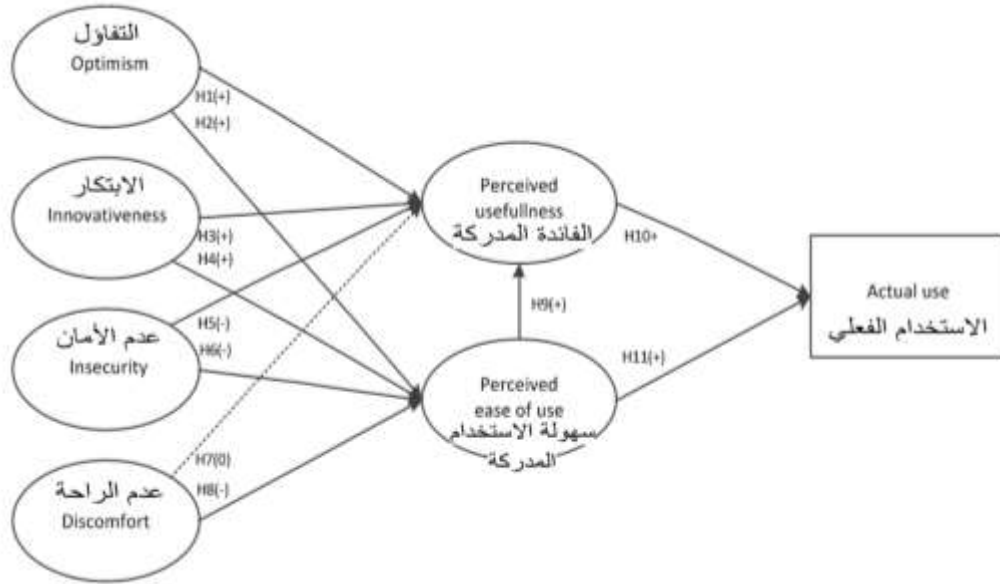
التفاؤل
Optimism

H1(+)
H2(+)

الابتكار
Innovativeness

H3(+)
H4(+)

عدم الأمان
Insecurity

H5(-)
H6(-)

عدم الراحة
Discomfort

H7(0)
H8(-)

Perceived usefullness
الفائدة المدركة

H9(+)

Perceived ease of use
سهولة الاستخدام المدركة

H10+

H11(+)

Actual use
الاستخدام الفعلي